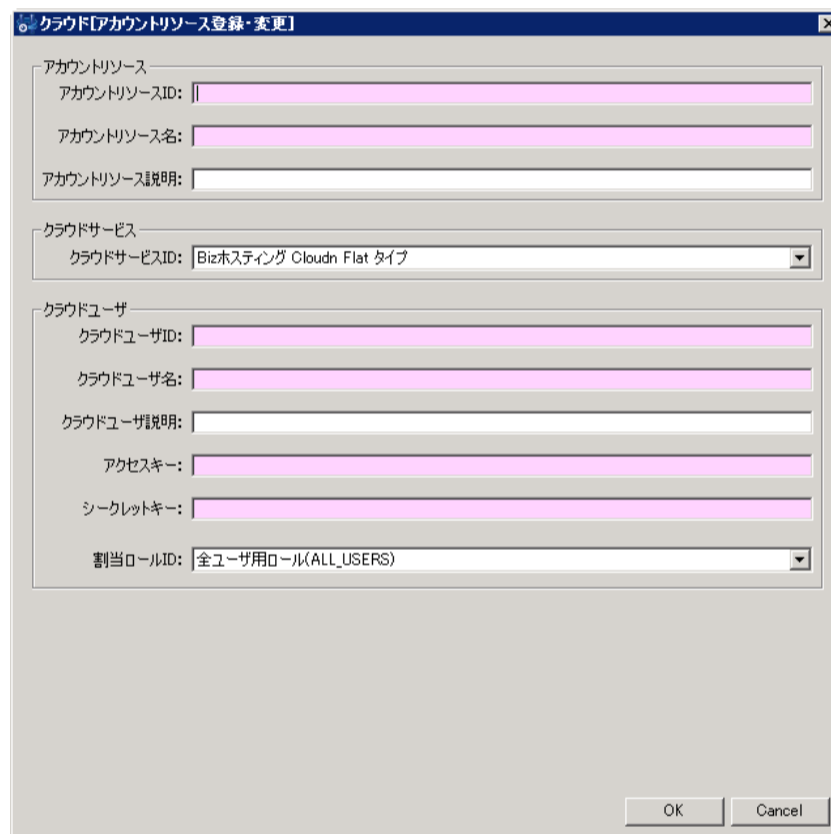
クラウド[アカウントリソース登録・変更]

アカウントリソース
アカウントリソースID:
アカウントリソース名:
アカウントリソース説明:

クラウドサービス
クラウドサービスID: Bizホスティング Cloudn Flat タイプ

クラウドユーザ
クラウドユーザID:
クラウドユーザ名:
クラウドユーザ説明:
アクセスキー:
シークレットキー:
割当ロールID: 全ユーザ用ロール(ALL_USERS)

OK
Cancel